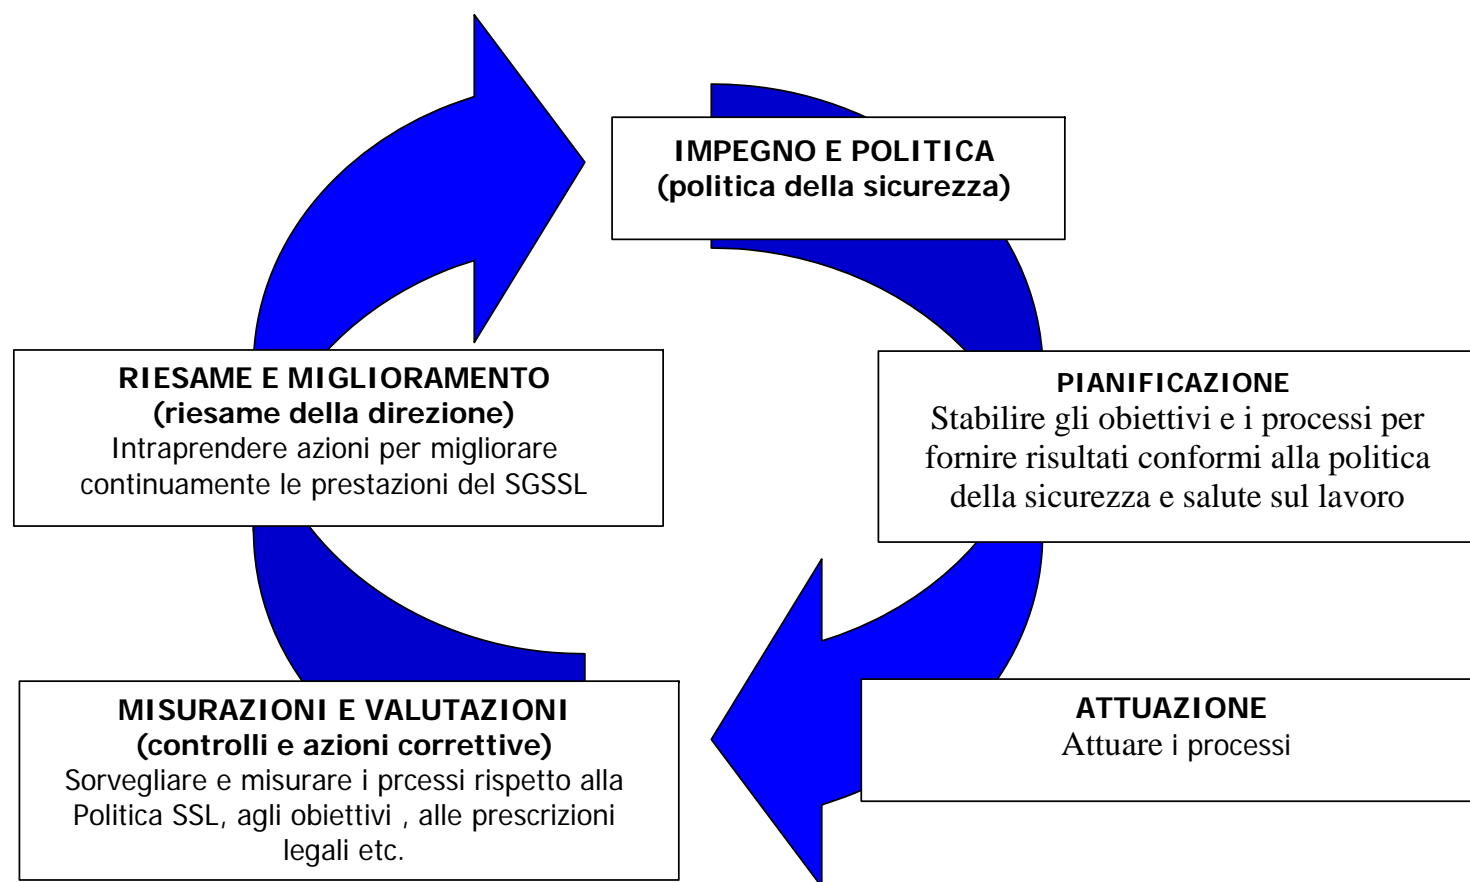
IMPEGNO E POLITICA
(politica della sicurezza)

RIESAME E MIGLIORAMENTO
(riesame della direzione)
Intraprendere azioni per migliorare continuamente le prestazioni del SGSSL

PIANIFICAZIONE
Stabilire gli obiettivi e i processi per fornire risultati conformi alla politica della sicurezza e salute sul lavoro

MISURAZIONI E VALUTAZIONI
(controlli e azioni correttive)
Sorvegliare e misurare i prcessi rispetto alla Politica SSL, agli obiettivi , alle prescrizioni legali etc.

ATTUAZIONE
Attuare i processi